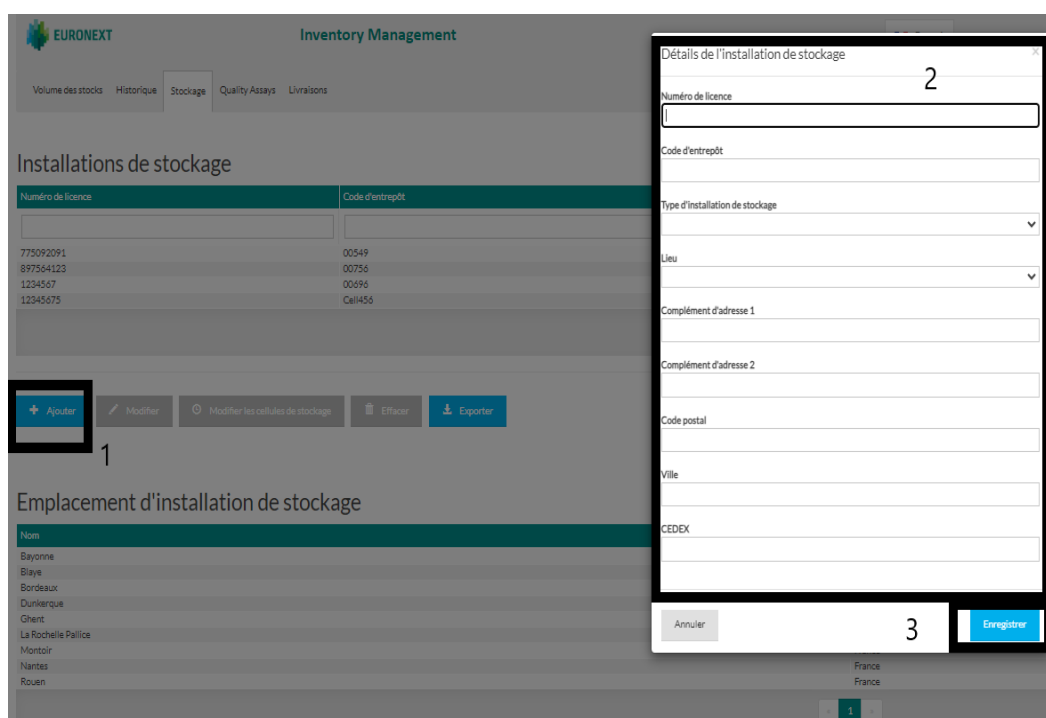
EURONEXT

Inventory Management

Volume des stocks Historique Stockage Quality Assays Livraisons

Installations de stockage

| Numéro de licence | Code d'entrepôt |
|---|---|
| 775092091 | 00549 |
| 897564123 | 00756 |
| 1234567 | 00696 |
| 12345675 | Cell456 |

+ Ajouter Modifier Modifier les cellules de stockage Effacer Exporter

1

Emplacement d'installation de stockage

| Nom | |
|---|---|
| Bayonne | |
| Blaye | |
| Bordeaux | |
| Dunkerque | |
| Ghent | |
| La Rochelle Pallice | |
| Montoir | |
| Nantes | France |
| Rouen | France |

« 1 »

Détails de l'installation de stockage

2

Numéro de licence

Code d'entrepôt

Type d'installation de stockage

Lieu

Complément d'adresse 1

Complément d'adresse 2

Code postal

Ville

CEDEX

Annuler

3

Enregistrer